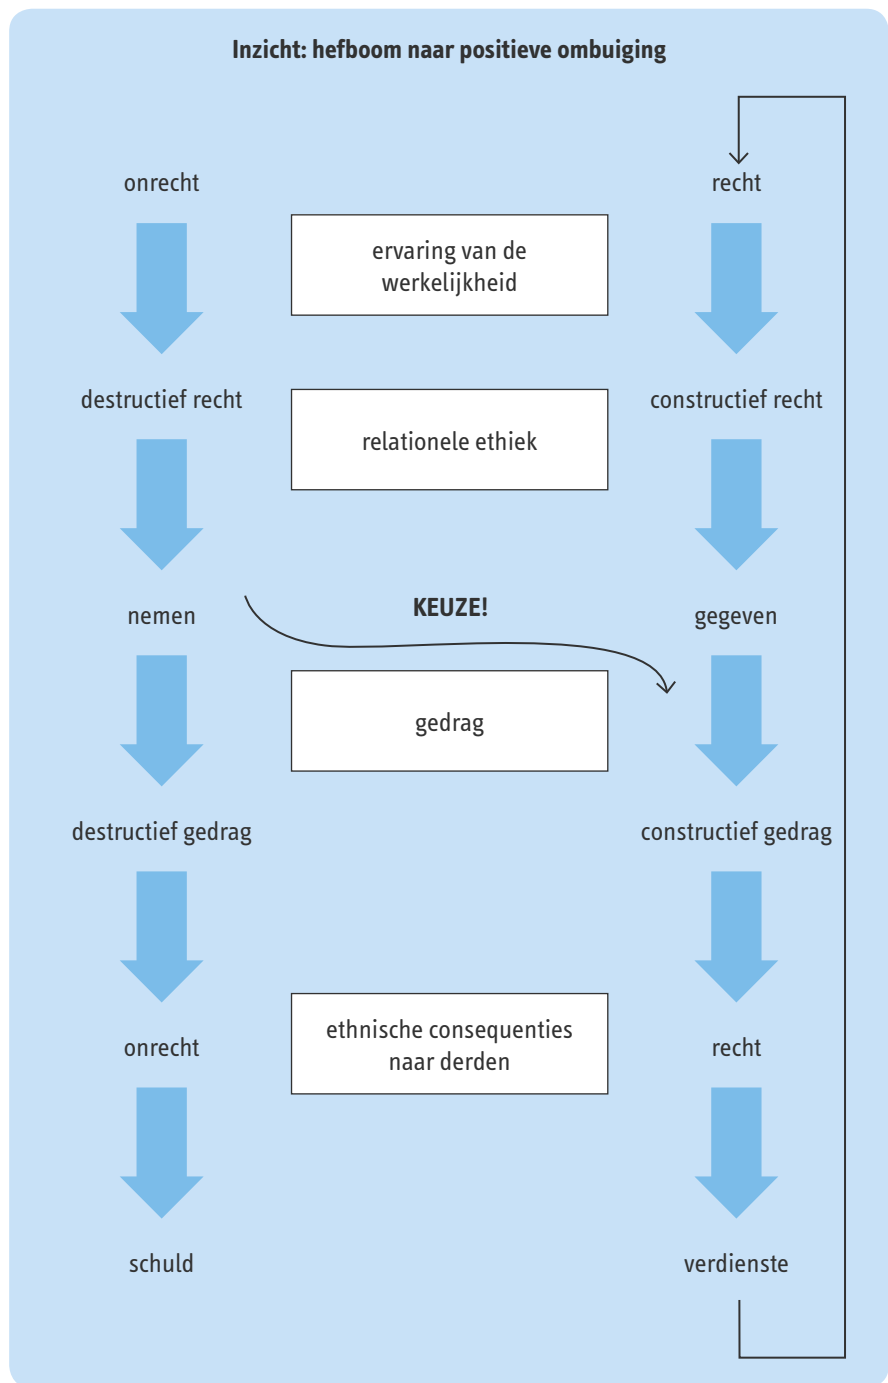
Inzicht: hefboom naar positieve ombuiging

onrecht

recht

ervaring van de werkelijkheid

destructief recht

relationele ethiek

constructief recht

nemen

KEUZE!

gegeven

gedrag

destructief gedrag

constructief gedrag

onrecht

ethnische consequenties naar derden

recht

schuld

verdienste